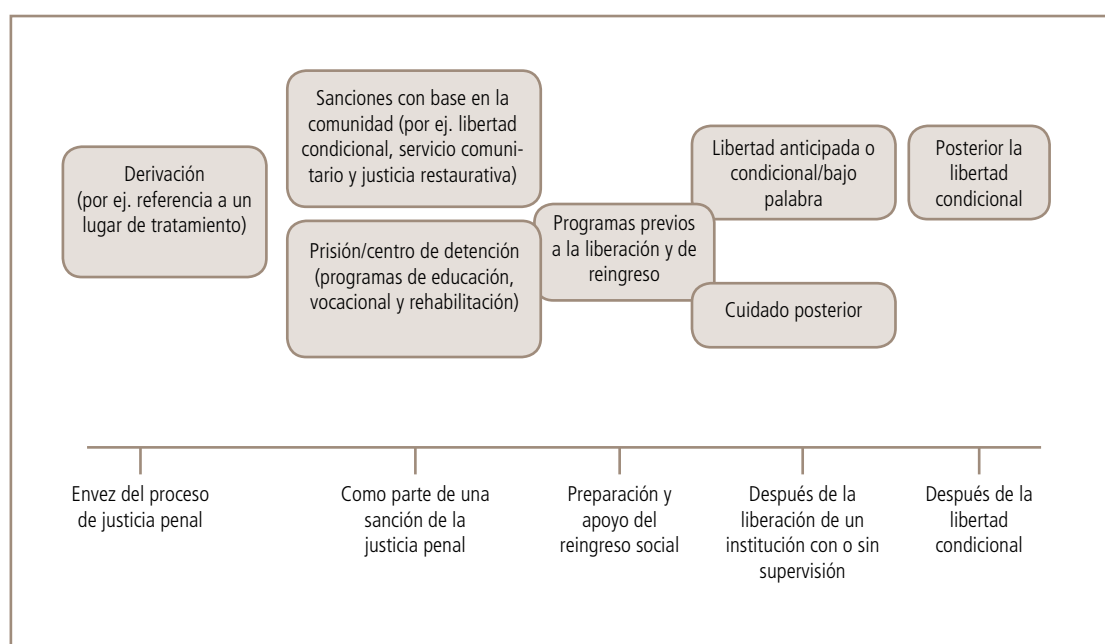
Sanciones con base en la comunidad (por ej. libertad condicional, servicio comunitario y justicia restaurativa)

Derivación (por ej. referencia a un lugar de tratamiento)

Libertad anticipada o condicional/bajo palabra

Posterior la libertad condicional

Prisión/centro de detención (programas de educación, vocacional y rehabilitación)

Programas previos a la liberación y de reingreso

Cuidado posterior

Envez del proceso de justicia penal

Como parte de una sanción de la justicia penal

Preparación y apoyo del reingreso social

Después de la liberación de un institución con o sin supervisión

Después de la libertad condicional